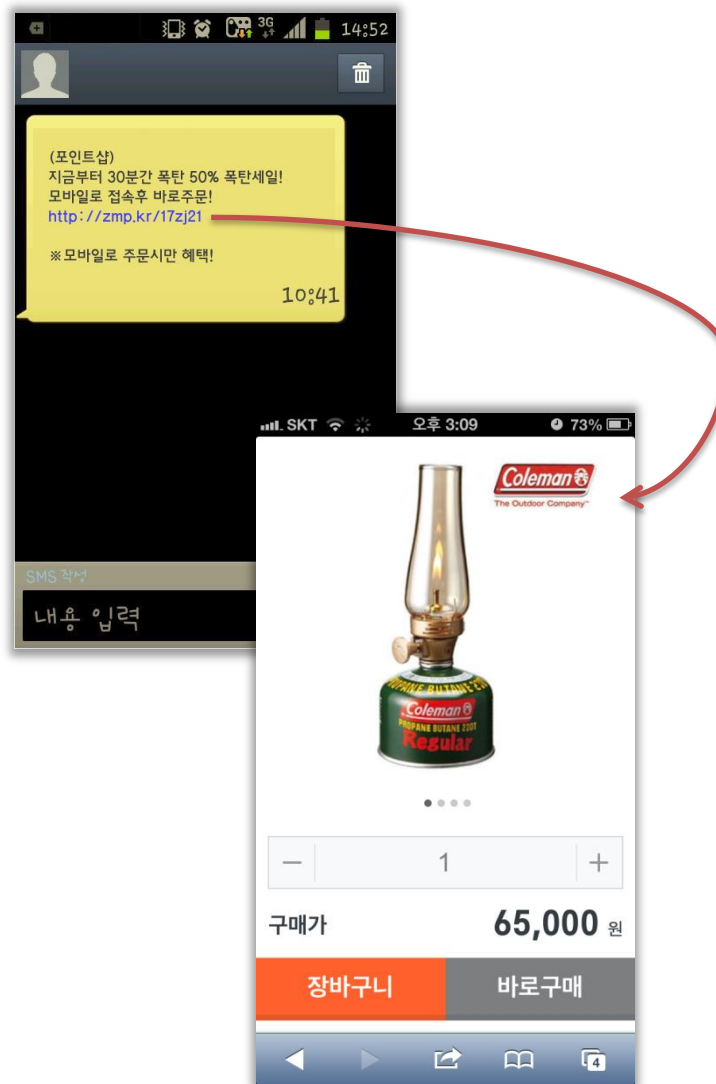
3G 14:52

(포인트샵)
지금부터 30분간 폭탄 50% 폭탄세일!
모바일로 접속후 바로주문!
http://zmp.kr/17zj21

※모바일로 주문시만 혜택!

10:41

SMS 작성
내용 입력

SKT 오후 3:09 73%

Coleman
The Outdoor Company

PROPANE BUTANE
Coleman
PROPANE BUTANE
Regular

− 1 +

구매가 65,000 원

장바구니 바로구매

4